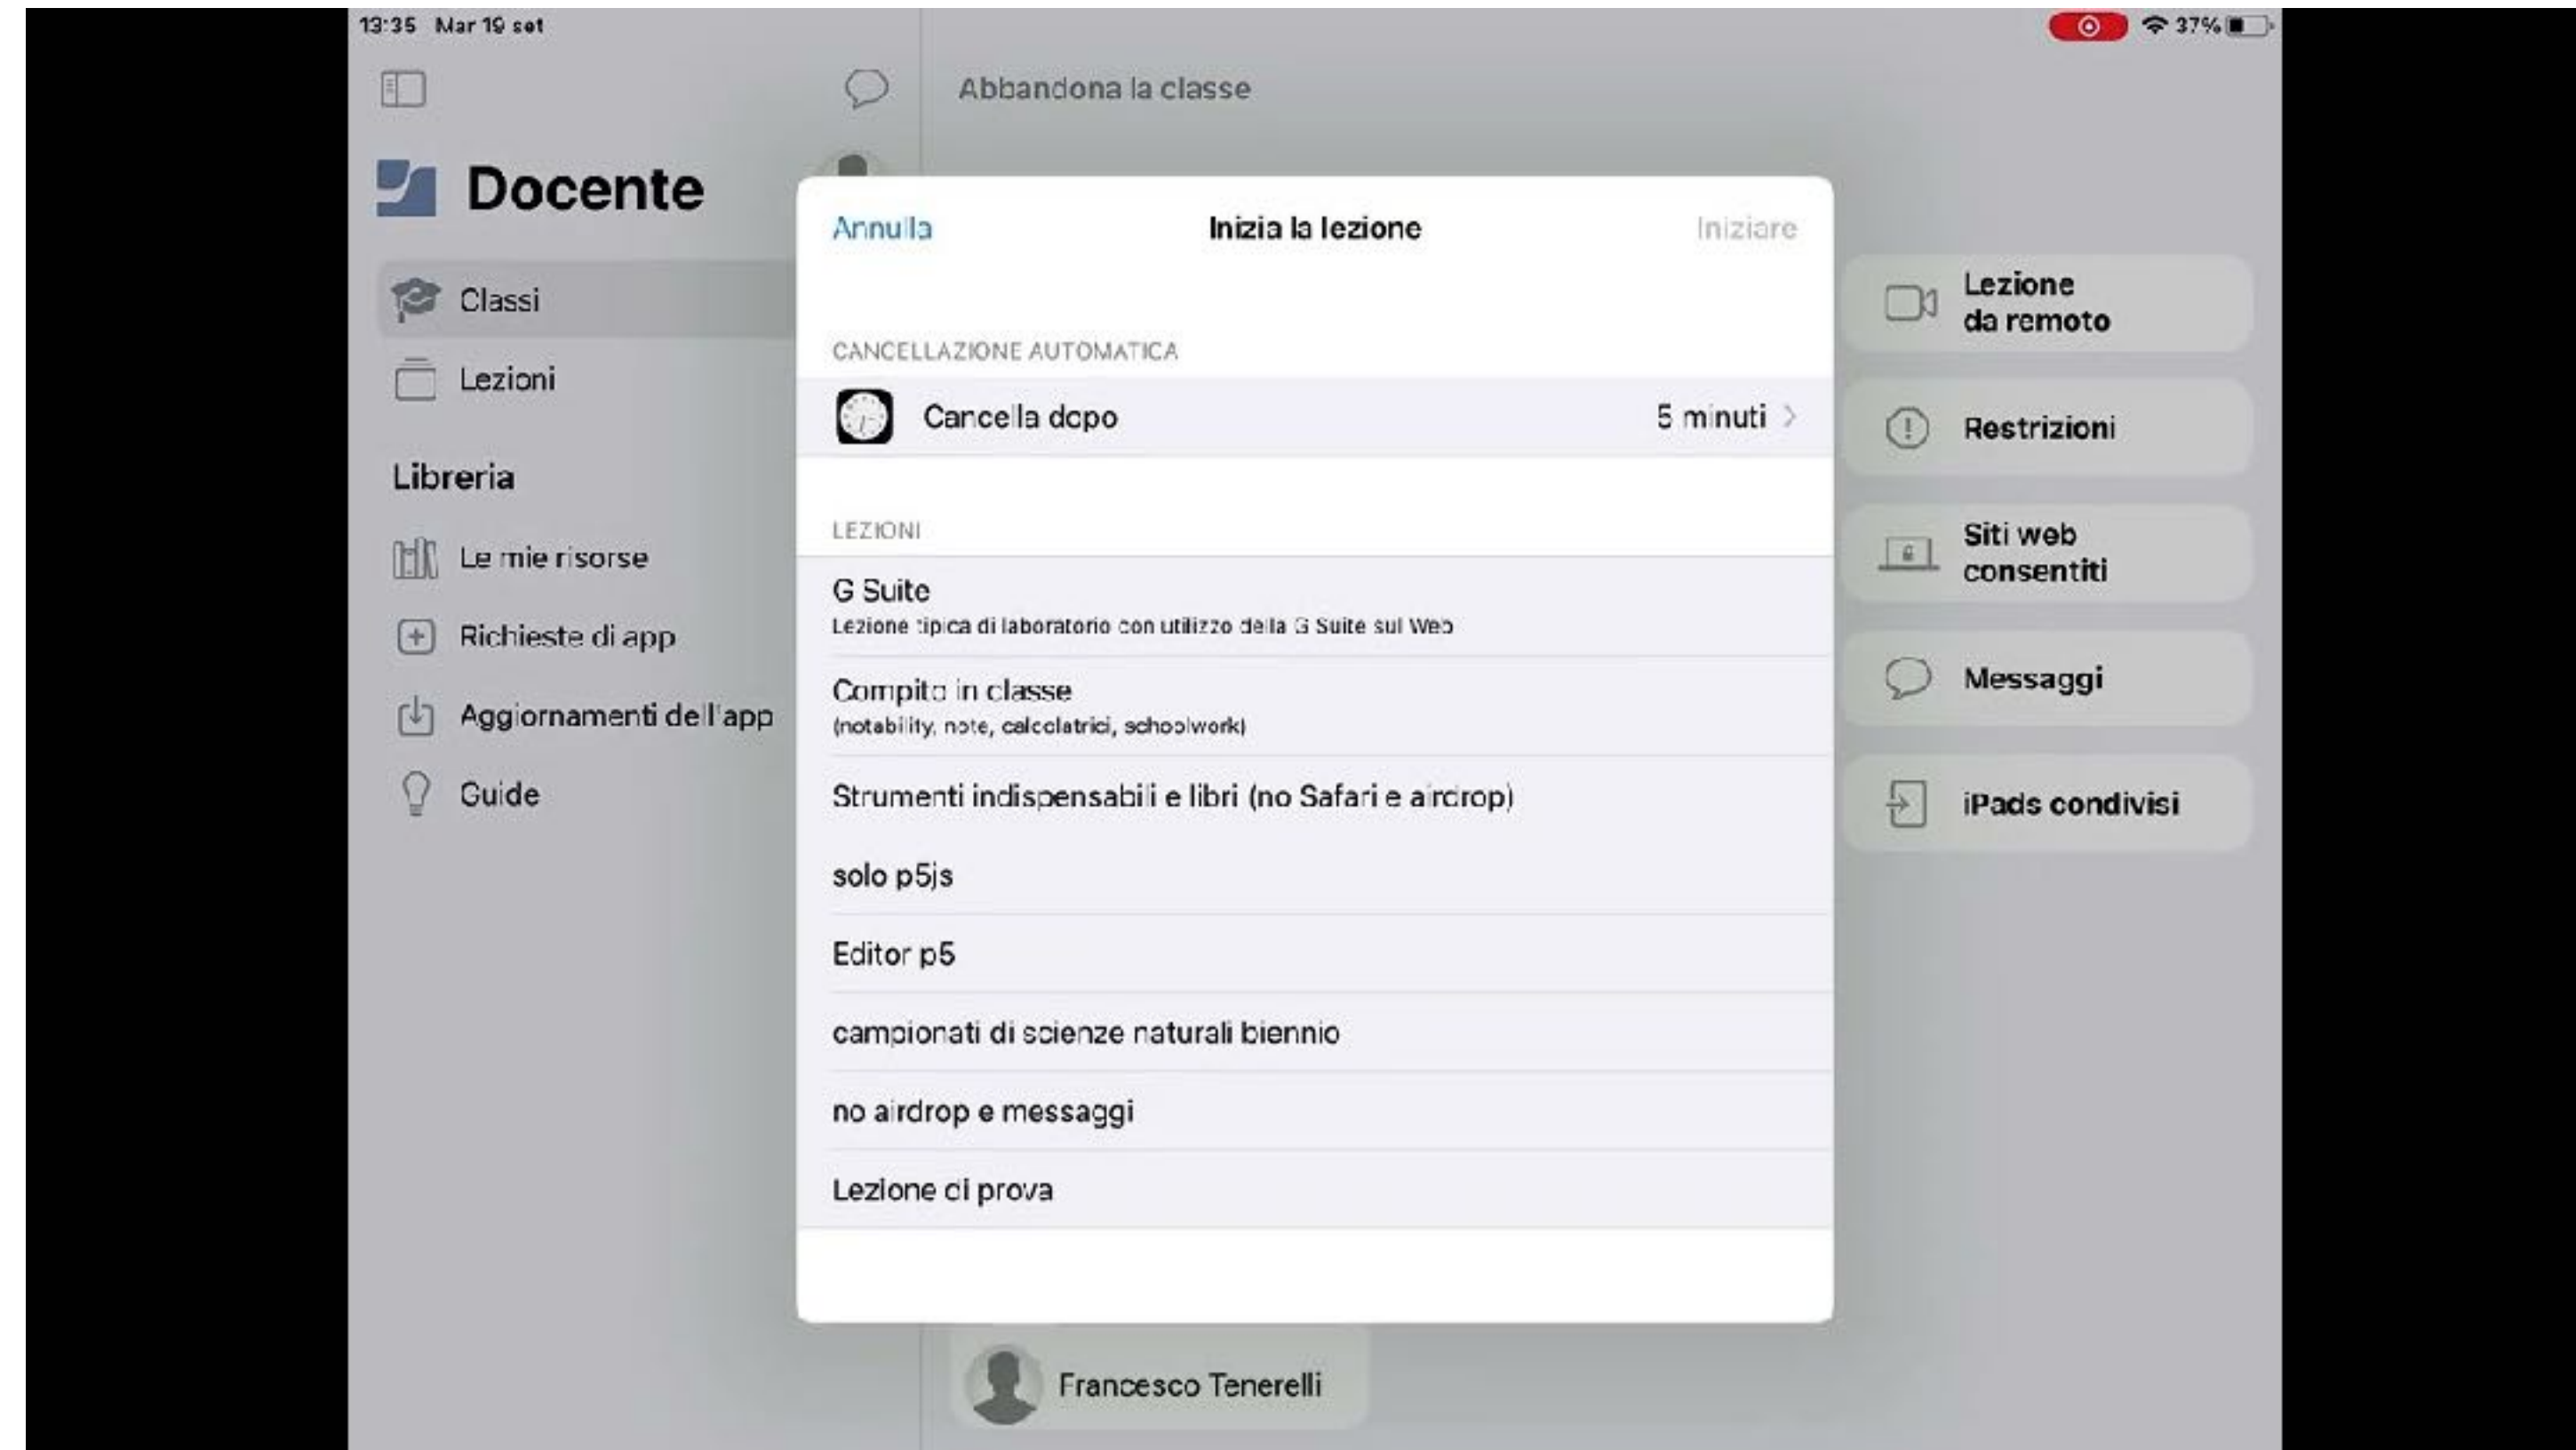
13:35 Mar 19 set

37%

Abbandona la classe

Docente

Classi

Lezioni

Libreria

Le mie risorse

Richieste di app

Aggiornamenti dell'app

Guide

Annulla

Inizia la lezione

Iniziare

CANCELLAZIONE AUTOMATICA

Cancella dopo

5 minuti

LEZIONI

G Suite
Lezione tipica di laboratorio con utilizzo della G Suite sul Web

Compito in classe
(notability, note, calcolatrici, schoolwork)

Strumenti indispensabili e libri (no Safari e airdrop)

solo p5js

Editor p5

campionati di scienze naturali biennio

no airdrop e messaggi

Lezione di prova

Lezione da remoto

Restrizioni

Siti web consentiti

Messaggi

iPads condivisi

Francesco Tenerelli